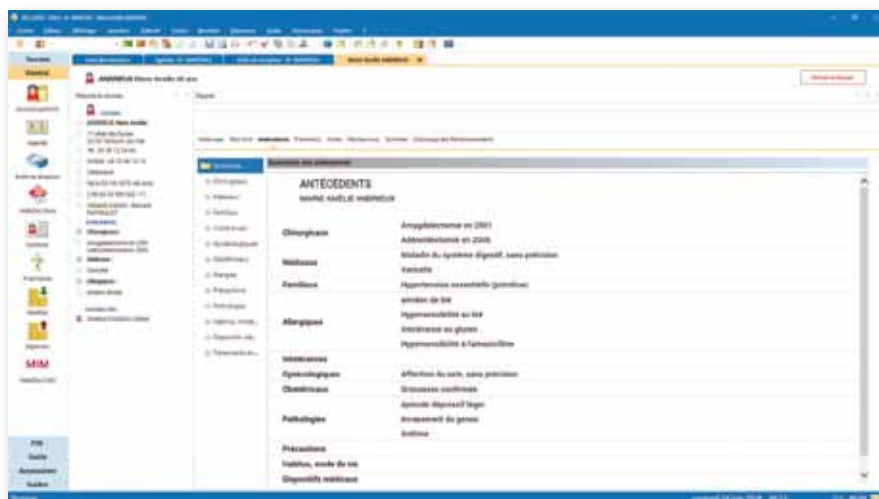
ANTÉCÉDENTS

MARIE AMÉLIE AMBREUX

| | |
|---|---|
| Chirurgicaux | Amygdalectomie en 2001 |
| | Adénoïdectomie en 2005 |
| Médicaux | Maladie du système digestif, sans précision |
| | Varicelle |
| Familiaux | Hypertension essentielle (primitive) |
| Allergiques | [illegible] |
| | Hypersensibilité au blé |
| | Intolérance au gluten |
| | Hypersensibilité à l'amoxicilline |
| Intolérances | |
| Gynécologiques | Affection du sein, sans précision |
| Obstétricaux | Grossesses confirmées |
| Pathologies | Épisode dépressif léger |
| | Arrachement du genou |
| | Asthme |
| Précautions | |
| Habitus, mode de vie | |
| Dispositifs médicaux | |

MIM